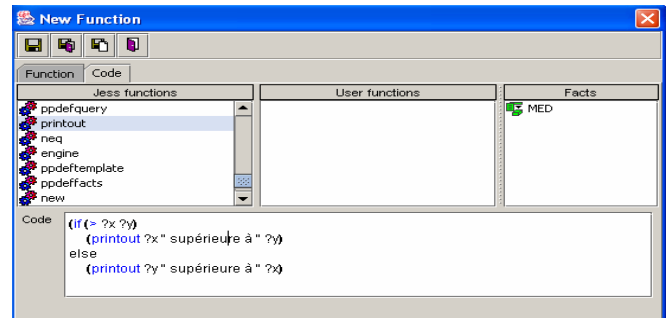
New Function

Function | Code

| Jess functions | User functions | Facts |
|---|---|---|
| ppdefquery | | MED |
| printout | | |
| neq | | |
| engine | | |
| ppdeftemplate | | |
| ppdeffacts | | |
| new | | |

Code
(if (> ?x ?y)
(printout ?x " supérieure à " ?y)
else
(printout ?y " supérieure à " ?x)